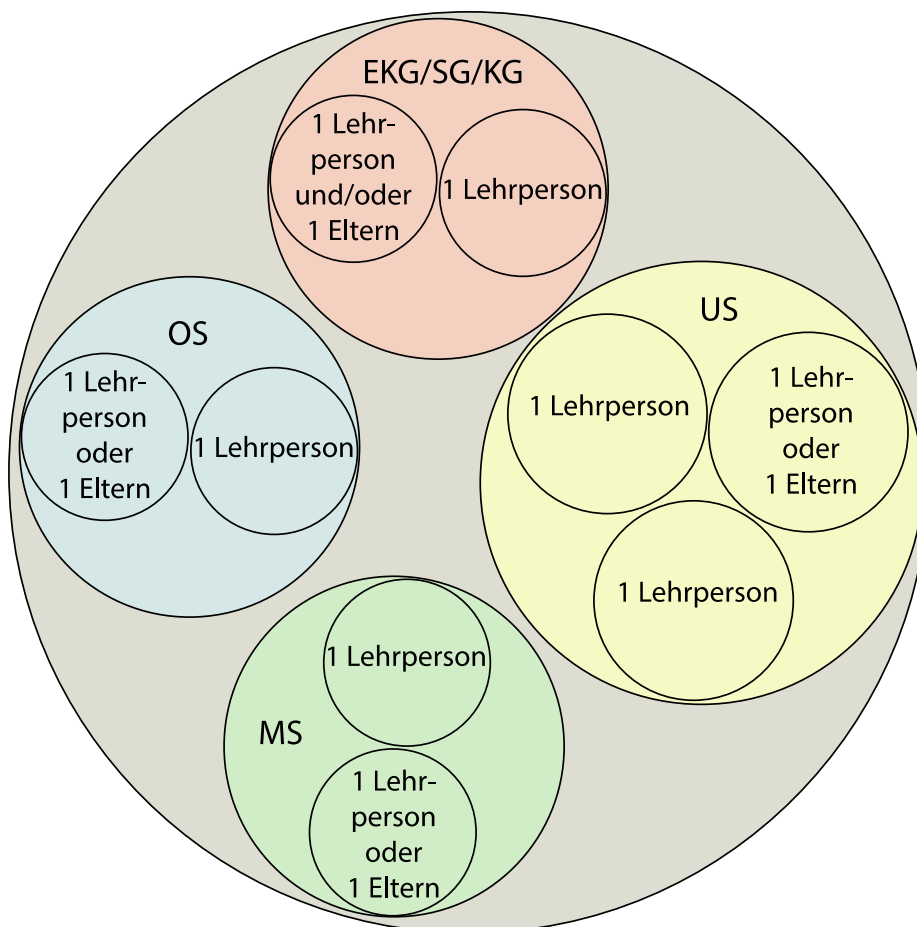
EKG/SG/KG

1 Lehrperson und/oder 1 Eltern

1 Lehrperson

OS

1 Lehrperson oder 1 Eltern

1 Lehrperson

US

1 Lehrperson

1 Lehrperson oder 1 Eltern

1 Lehrperson

MS

1 Lehrperson

1 Lehrperson oder 1 Eltern